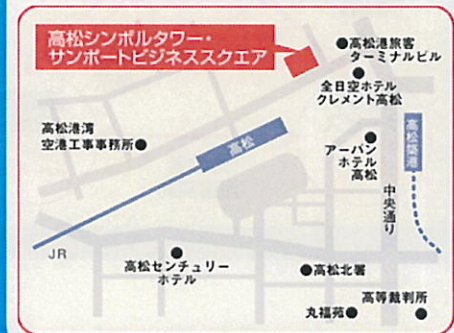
高松シンボルタワー・サンポートビジネススクエア

●高松港旅客ターミナルビル

●全日空ホテルクレメント高松

高松港湾空港工事事務所●

高松

アーバンホテル高松

高松築港

中央通り

JR

高松センチュリーホテル

●高松北署

高等裁判所

丸亀町●